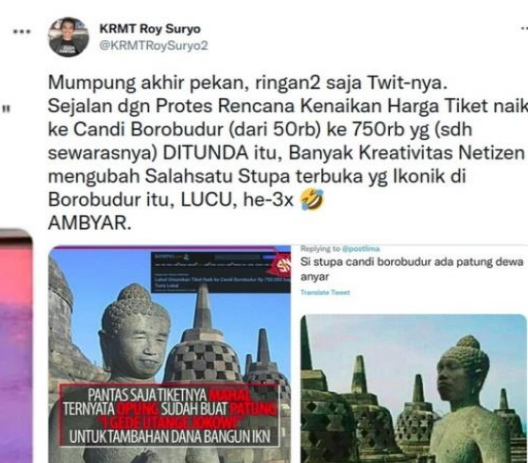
KRMT Roy Suryo
@KRMTRoySuryo2

Mumpung akhir pekan, ringan2 saja Twit-nya.
Sejalan dgn Protes Rencana Kenaikan Harga Tiket naik ke Candi Borobudur (dari 50rb) ke 750rb yg (sdh sewarasnya) DITUNDA itu, Banyak Kreativitas Netizen mengubah Salahsatu Stupa terbuka yg Ikonik di Borobudur itu, LUCU, he-3x 🤣
AMBYAR.

Replying to @postlima
Si stupa candi borobudur ada patung dewa anyar
Translate Tweet

PANTAS SAJA TIKETNYA MAHAL
TERNYATA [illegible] SUDAH BUAT PATUNG
"I GEDE UTANG JOKOW"
UNTUK TAMBAHAN DANA BANGUN IKN